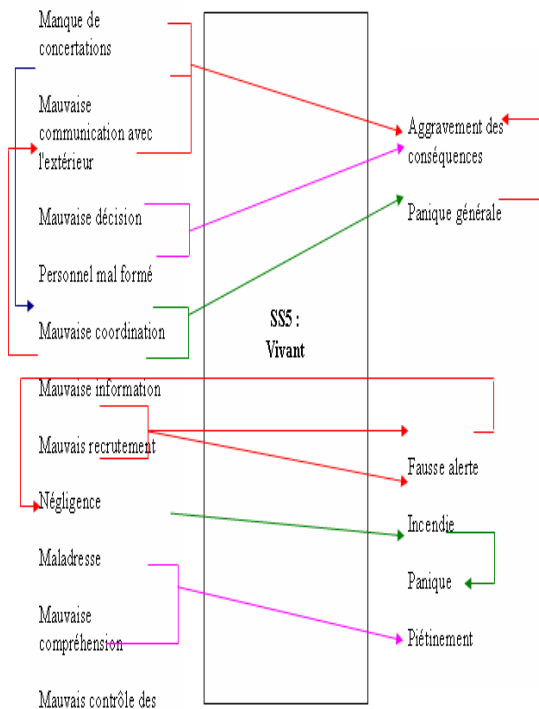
Manque de concertations

Mauvaise communication avec l'extérieur

Mauvaise décision

Personnel mal formé

Mauvaise coordination

Mauvaise information

Mauvais recrutement

Négligence

Maladresse

Mauvaise compréhension

Mauvais contrôle des

SS5 : Vivant

Aggravement des conséquences

Panique générale

Fausse alerte

Incendie

Panique

Piétinement